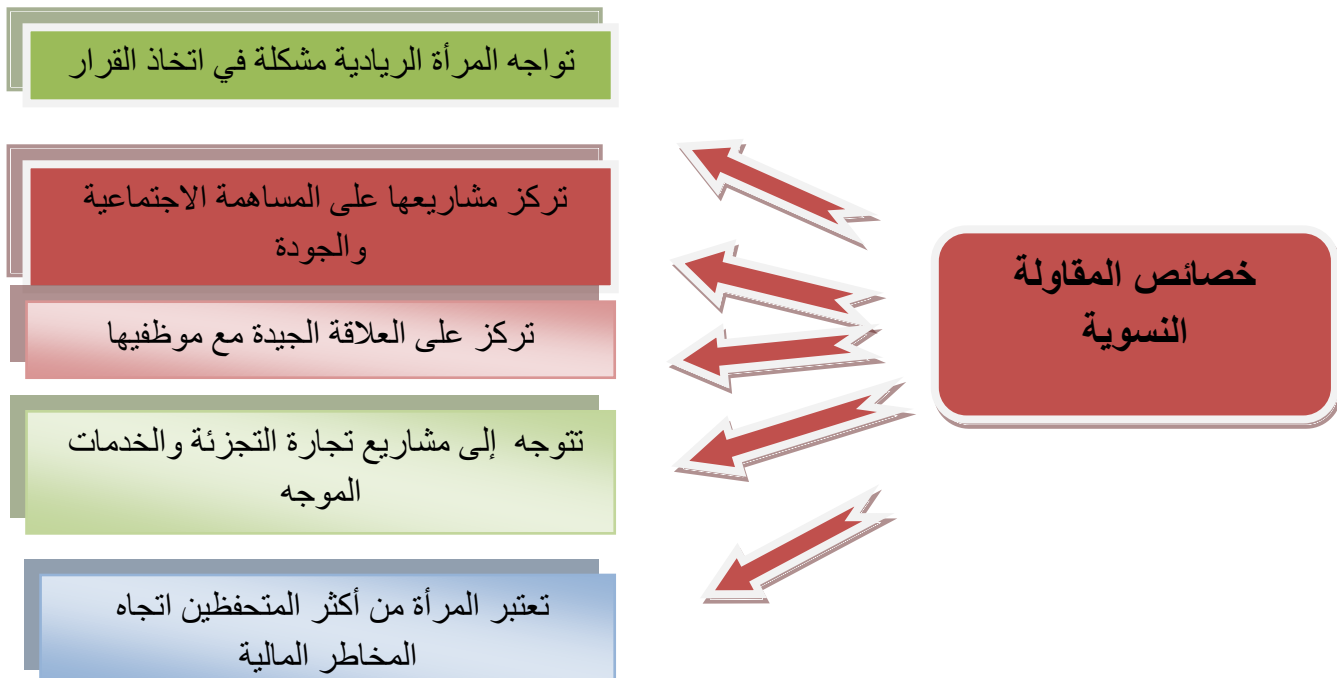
خصائص المقاولة النسوية

تواجه المرأة الريادية مشكلة في اتخاذ القرار

تركز مشاريعها على المساهمة الاجتماعية والجودة

تركز على العلاقة الجيدة مع موظفيها

تتوجه إلى مشاريع تجارة التجزئة والخدمات الموجه

تعتبر المرأة من أكثر المتحفظين اتجاه المخاطر المالية